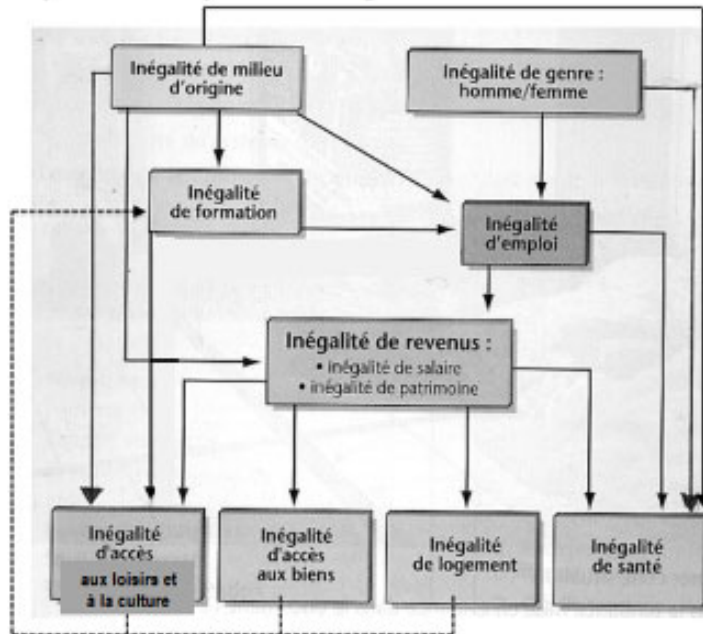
Inégalité de milieu d'origine

Inégalité de genre : homme/femme

Inégalité de formation

Inégalité d'emploi

Inégalité de revenus :
• inégalité de salaire
• inégalité de patrimoine

Inégalité d'accès aux loisirs et à la culture

Inégalité d'accès aux biens

Inégalité de logement

Inégalité de santé